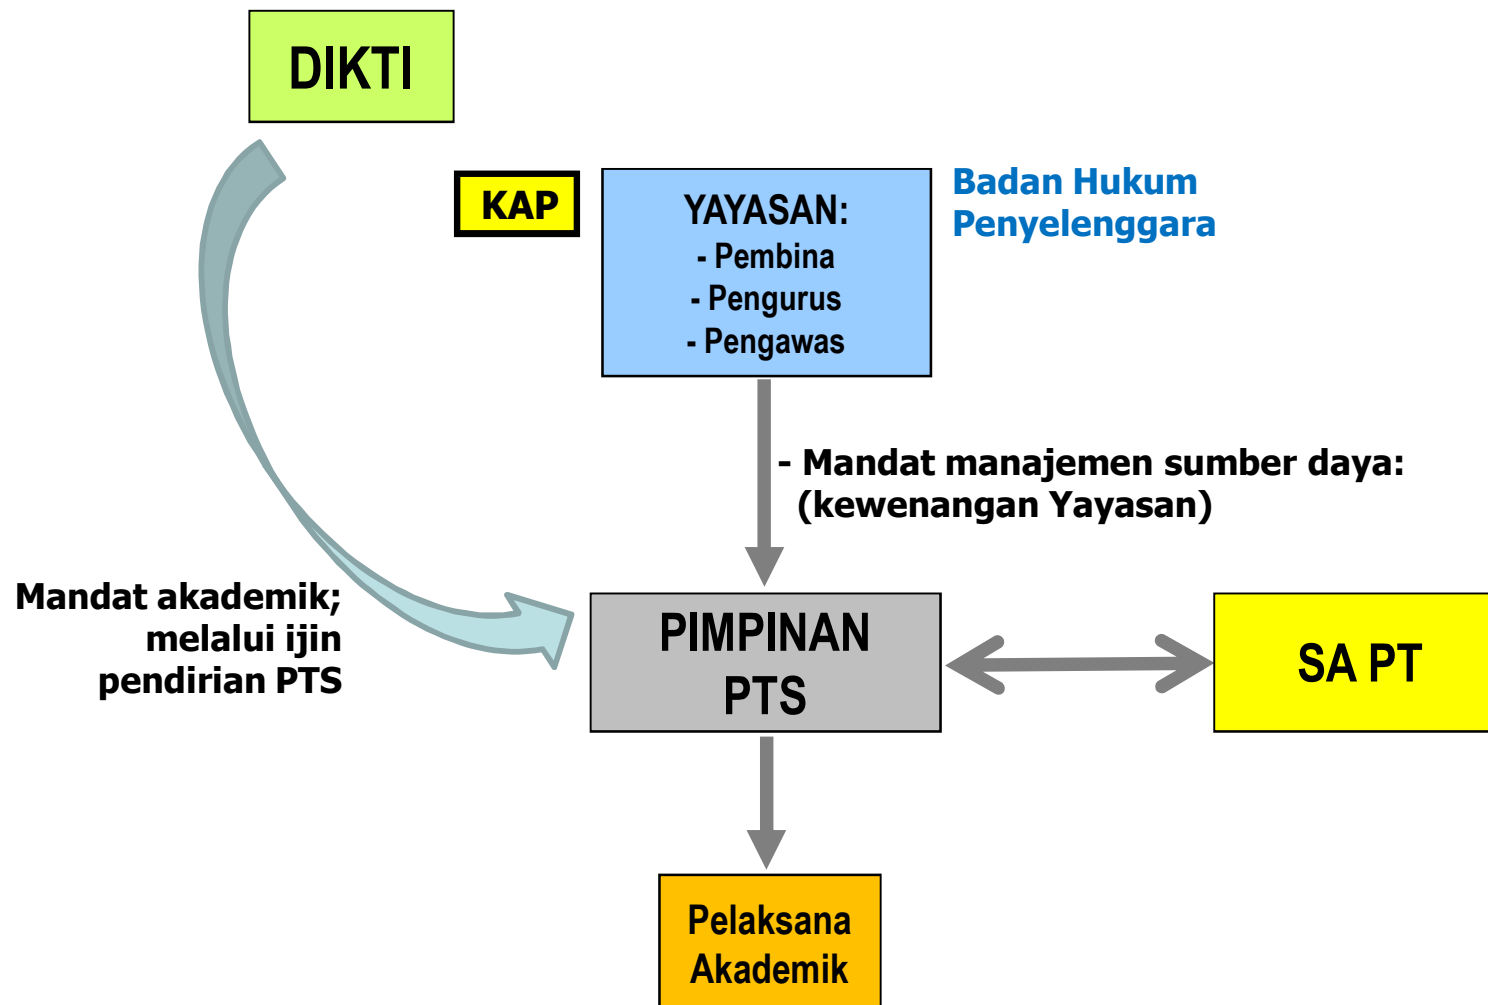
DIKTI

KAP

YAYASAN:
- Pembina
- Pengurus
- Pengawas

Badan Hukum
Penyelenggara

- Mandat manajemen sumber daya:
(kewenangan Yayasan)

Mandat akademik;
melalui ijin
pendirian PTS

PIMPINAN
PTS

SA PT

Pelaksana
Akademik